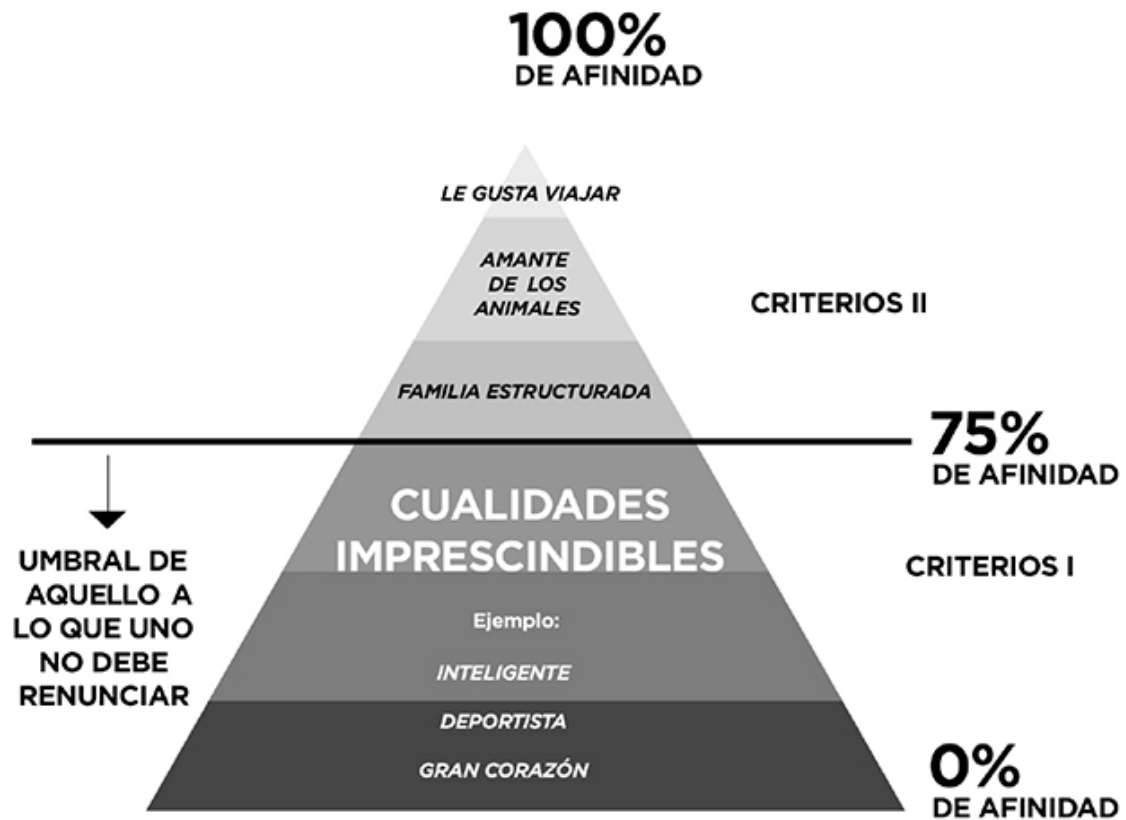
100%
DE AFINIDAD

LE GUSTA VIAJAR

AMANTE DE LOS ANIMALES

CRITERIOS II

FAMILIA ESTRUCTURADA

75%
DE AFINIDAD

CUALIDADES IMPRESCINDIBLES

UMBRAL DE AQUELLO A LO QUE UNO NO DEBE RENUNCIAR

CRITERIOS I

Ejemplo:

INTELIGENTE

DEPORTISTA

GRAN CORAZÓN

0%
DE AFINIDAD